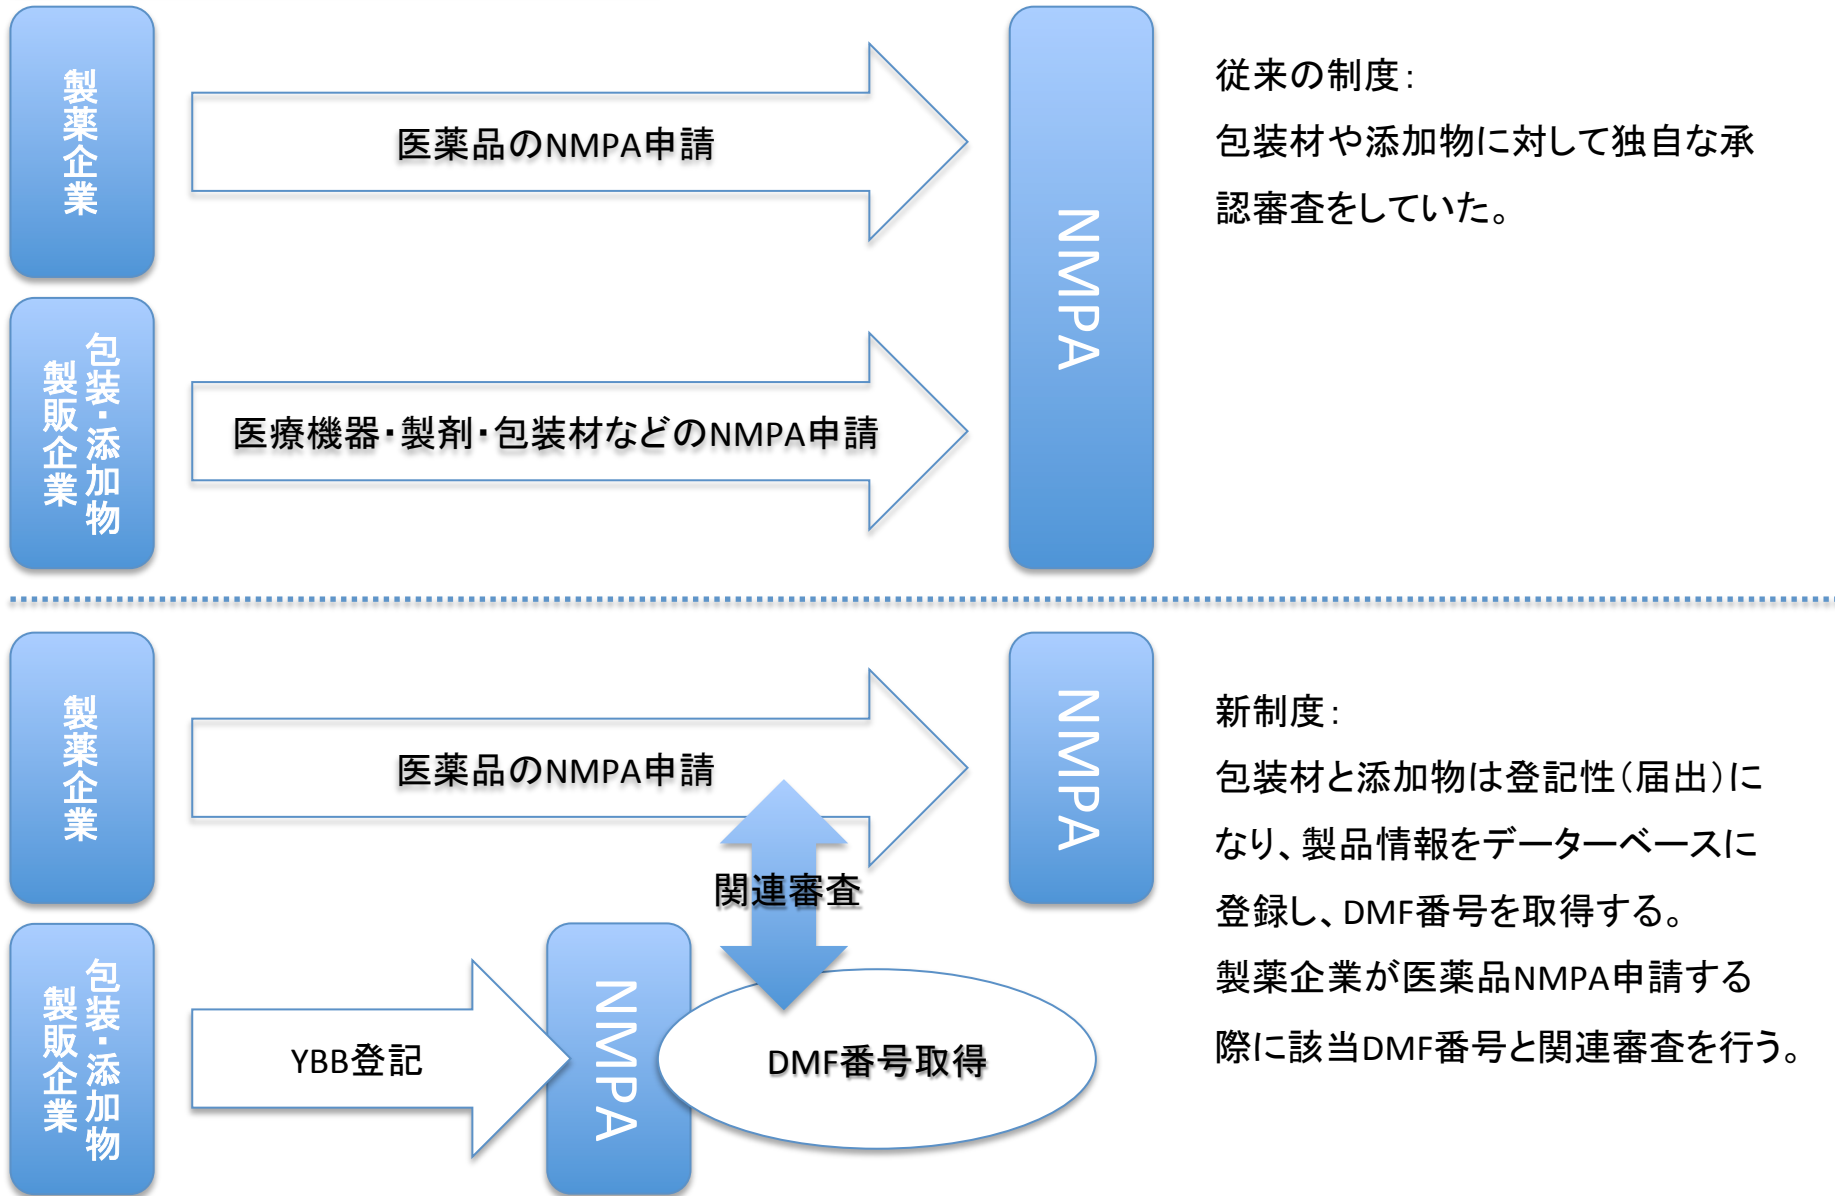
製薬企業

医薬品のNMPA申請

NMPA

従来の制度:
包装材や添加物に対して独自な承認審査をしていた。

包装・添加物製販企業

医療機器・製剤・包装材などのNMPA申請

製薬企業

医薬品のNMPA申請

NMPA

関連審査

新制度:
包装材と添加物は登記性(届出)になり、製品情報をデーターベースに登録し、DMF番号を取得する。
製薬企業が医薬品NMPA申請する際に該当DMF番号と関連審査を行う。

包装・添加物製販企業

YBB登記

NMPA

DMF番号取得